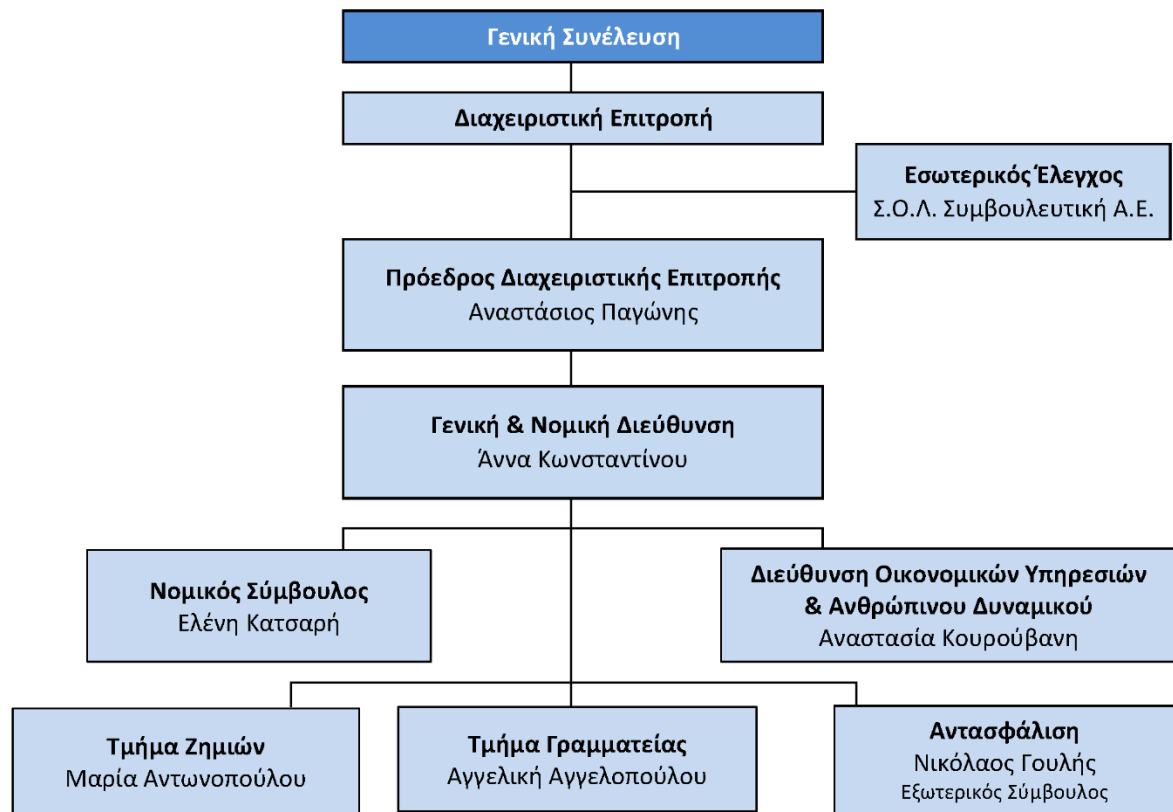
Γενική Συνέλευση

Διαχειριστική Επιτροπή

Εσωτερικός Έλεγχος
Σ.Ο.Λ. Συμβουλευτική Α.Ε.

Πρόεδρος Διαχειριστικής Επιτροπής
Αναστάσιος Παγώνης

Γενική & Νομική Διεύθυνση
Άννα Κωνσταντίνου

Νομικός Σύμβουλος
Ελένη Κατσαρή

Διεύθυνση Οικονομικών Υπηρεσιών & Ανθρώπινου Δυναμικού
Αναστασία Κουρούβανη

Τμήμα Ζημιών
Μαρία Αντωνοπούλου

Τμήμα Γραμματείας
Αγγελική Αγγελοπούλου

Αντασφάλιση
Νικόλαος Γουλής
Εξωτερικός Σύμβουλος